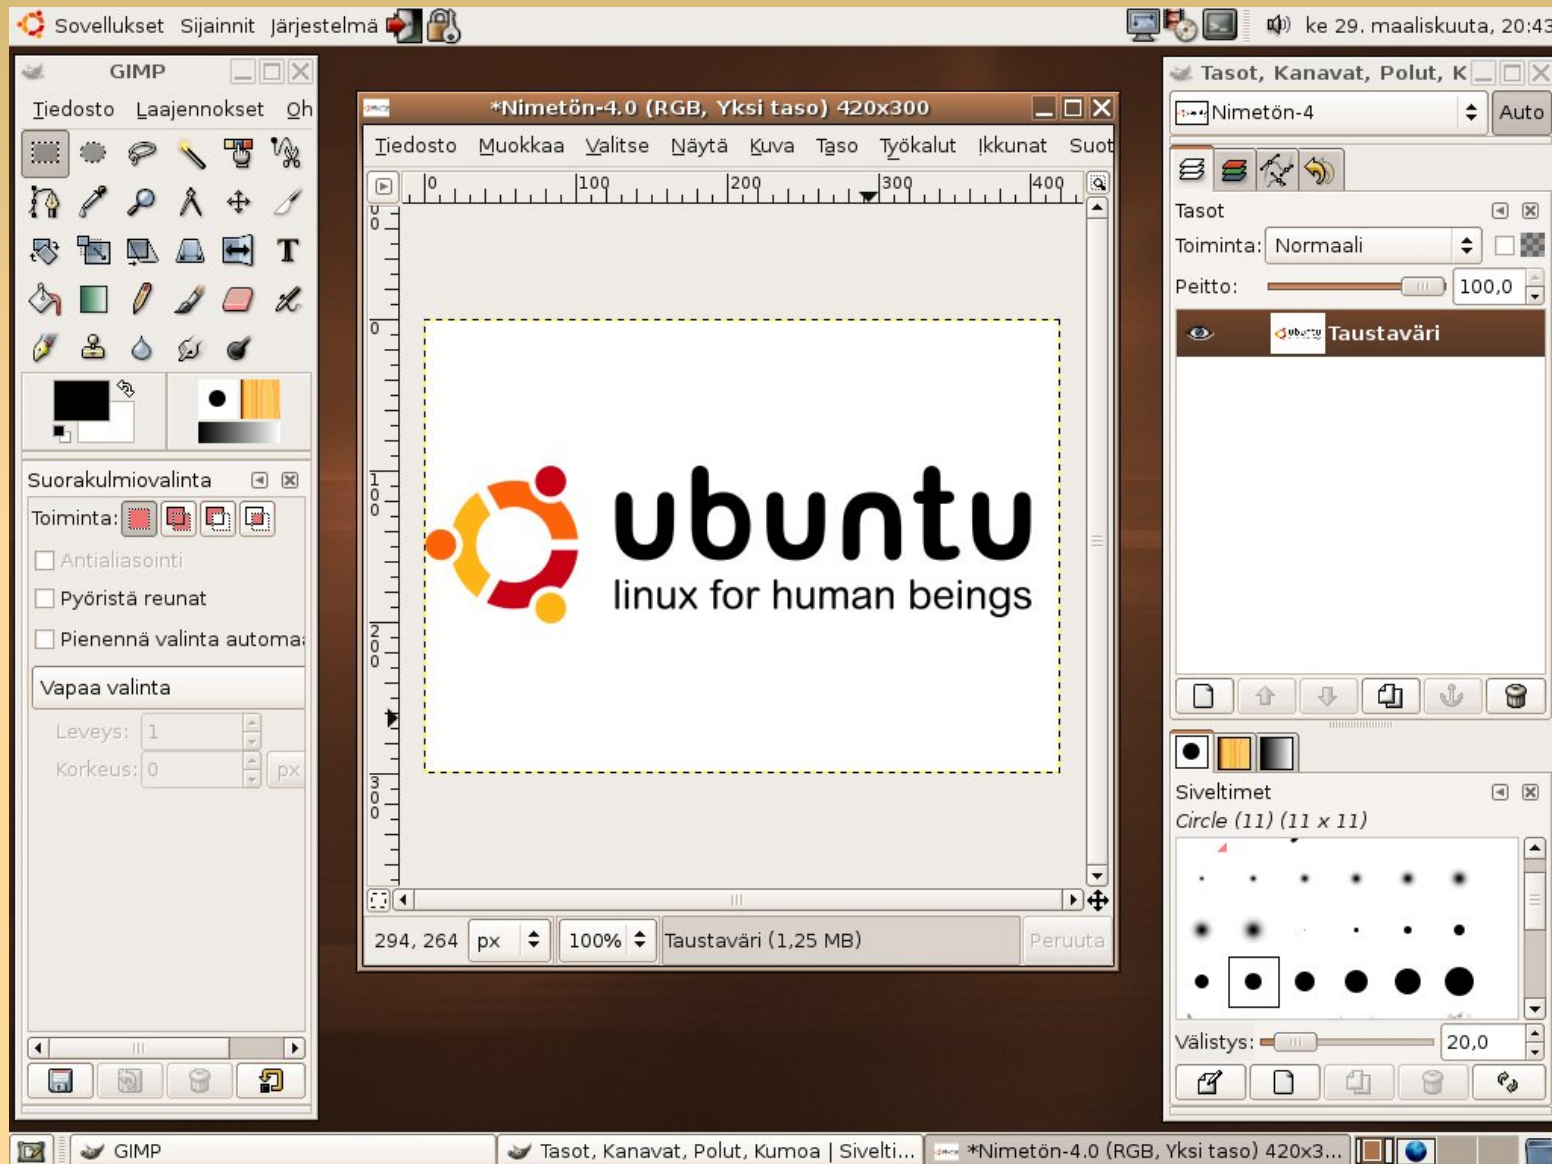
Sovellukset Sijainnit Järjestelmä

ke 29. maaliskuuta, 20:43

GIMP

Tiedosto Laajennokset Oh

Suorakulmiovalinta

Toiminta:

Antialiasointi

Pyöristä reunat

Pienennä valinta automa

Vapaa valinta

Leveys: 1

Korkeus: 0

px

*Nimetön-4.0 (RGB, Yksi taso) 420x300

Tiedosto Muokkaa Valitse Näytä Kuva Taso Työkalut Ikkunat Suot

0 100 200 300 400

0

100

200

300

ubuntu

linux for human beings

294, 264 px 100% Taustaväri (1,25 MB) Peruuta

Tasot, Kanavat, Polut, K

Nimetön-4

Auto

Tasot

Toiminta: Normaali

Peitto: 100,0

Taustaväri

Siveltimet

Circle (11) (11 x 11)

Välistys: 20,0

GIMP

Tasot, Kanavat, Polut, Kumoa | Siveltl...

*Nimetön-4.0 (RGB, Yksi taso) 420x3...